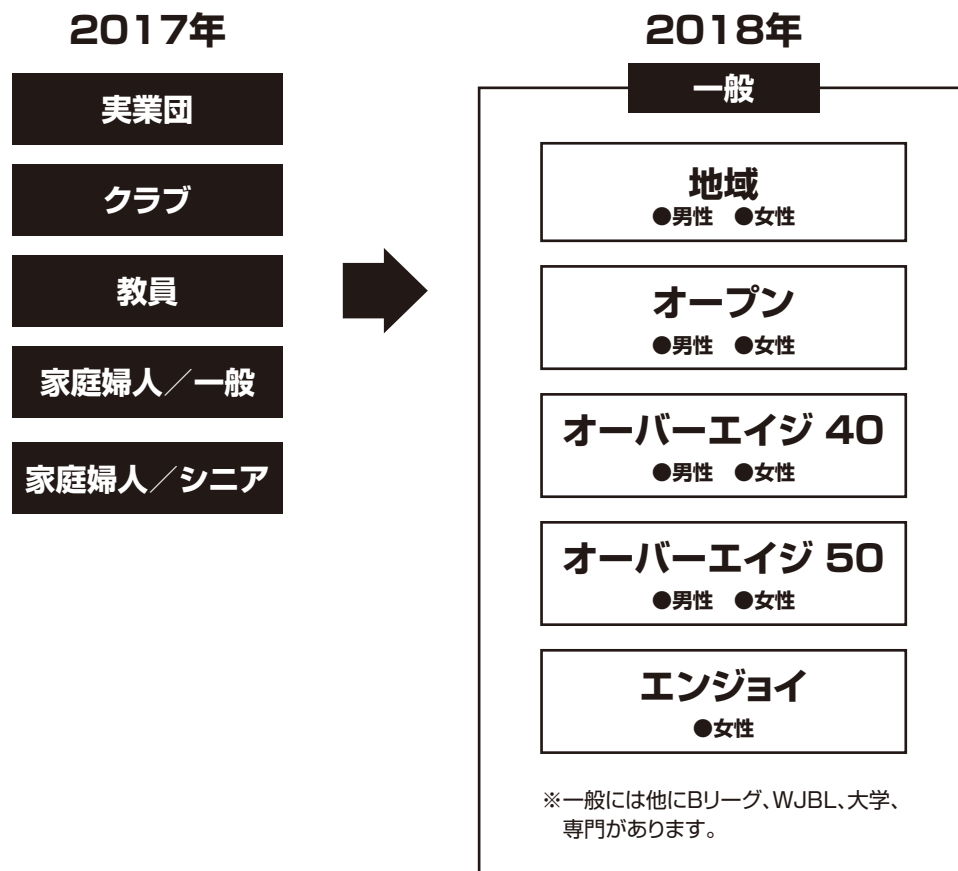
2017年

実業団

クラブ

教員

家庭婦人／一般

家庭婦人／シニア

2018年

一般

地域
●男性 ●女性

オープン
●男性 ●女性

オーバーエイジ 40
●男性 ●女性

オーバーエイジ 50
●男性 ●女性

エンジョイ
●女性

※一般には他にBリーグ、WJBL、大学、専門があります。